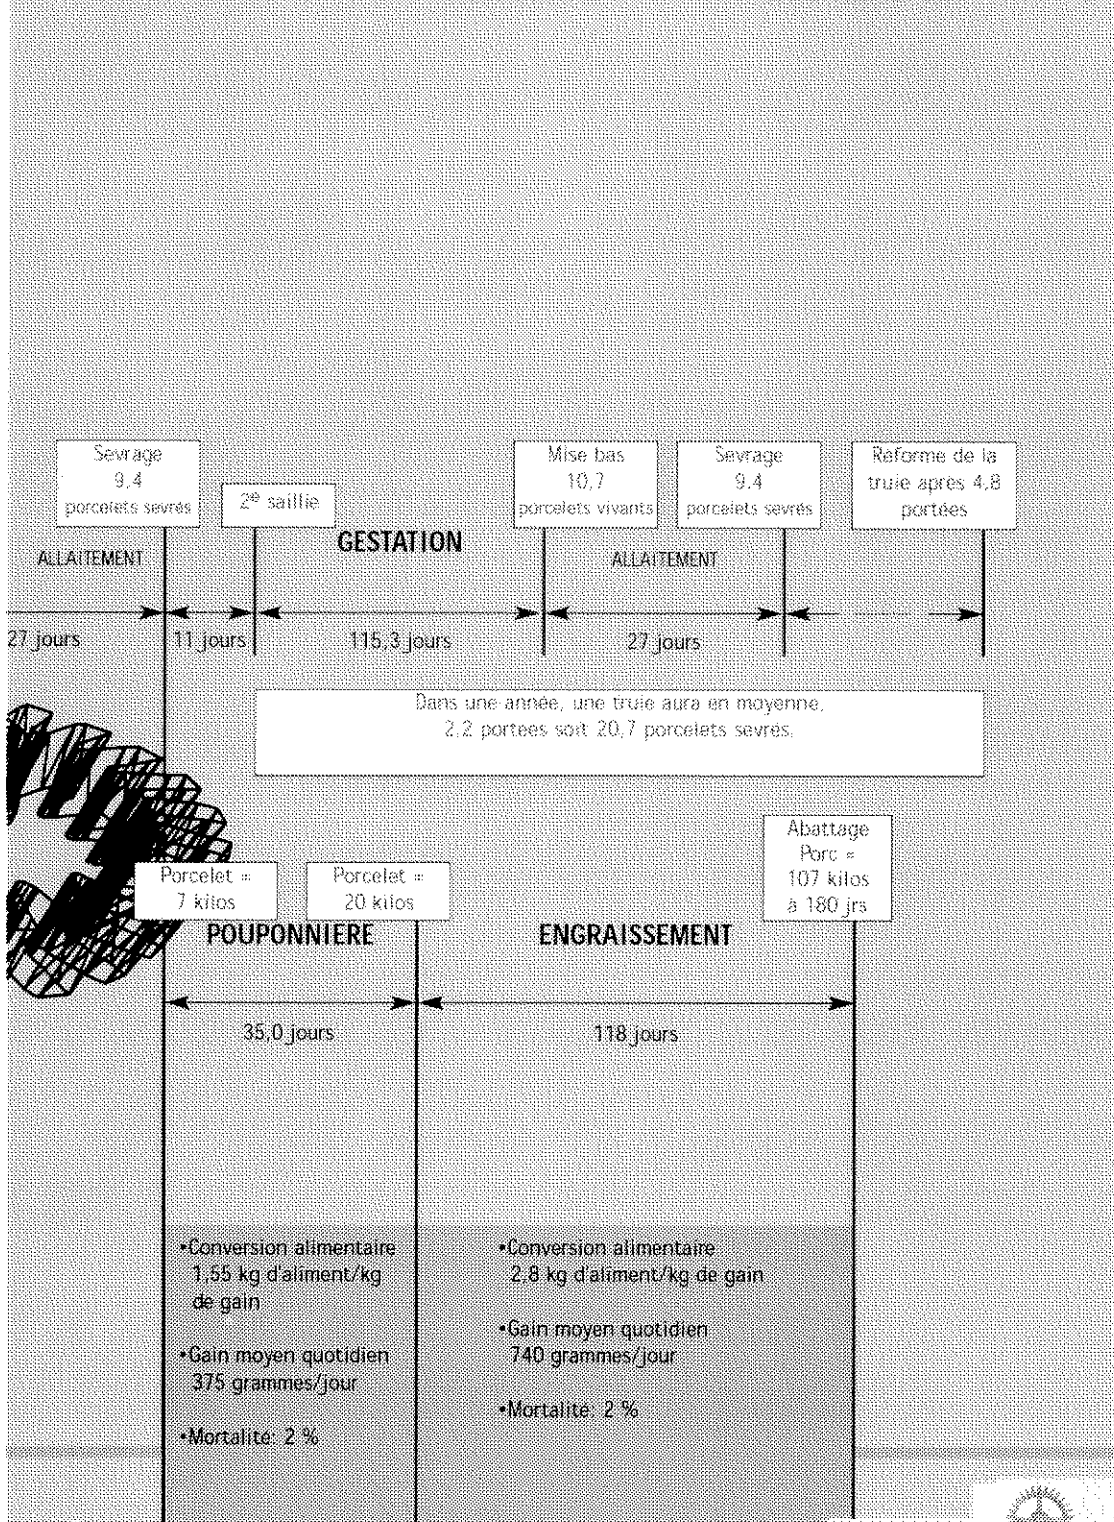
Sevrage
9,4
porcelets sevrés

2$^{e}$ saillie

Mise bas
10,7
porcelets vivants

Sevrage
9,4
porcelets sevrés

Reforme de la truie après 4,8 portées

ALLAITEMENT

GESTATION

ALLAITEMENT

27 jours

11 jours

115,3 jours

27 jours

Dans une année, une truie aura en moyenne, 2,2 portées soit 20,7 porcelets sevrés.

Porcelet = 7 kilos

Porcelet = 20 kilos

Abattage Porc = 107 kilos à 180 jrs

POUPONNIERE

ENGRAISSEMENT

35,0 jours

118 jours

•Conversion alimentaire 1,55 kg d'aliment/kg de gain

•Gain moyen quotidien 375 grammes/jour

•Mortalité: 2 %

•Conversion alimentaire 2,8 kg d'aliment/kg de gain

•Gain moyen quotidien 740 grammes/jour

•Mortalité: 2 %